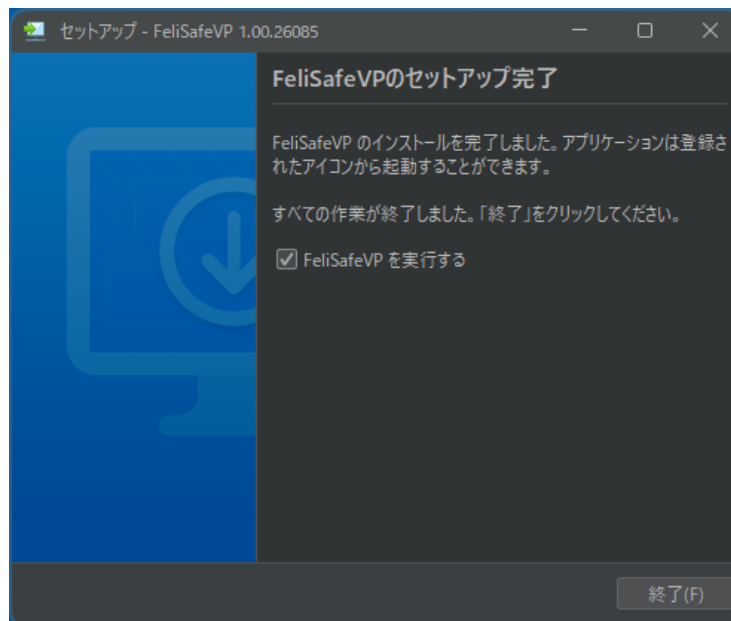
セットアップ - FeliSafeVP 1.00.26085

FeliSafeVPのセットアップ完了

FeliSafeVP のインストールを完了しました。アプリケーションは登録されたアイコンから起動することができます。

すべての作業が終了しました。「終了」をクリックしてください。

☑ FeliSafeVP を実行する

終了(F)